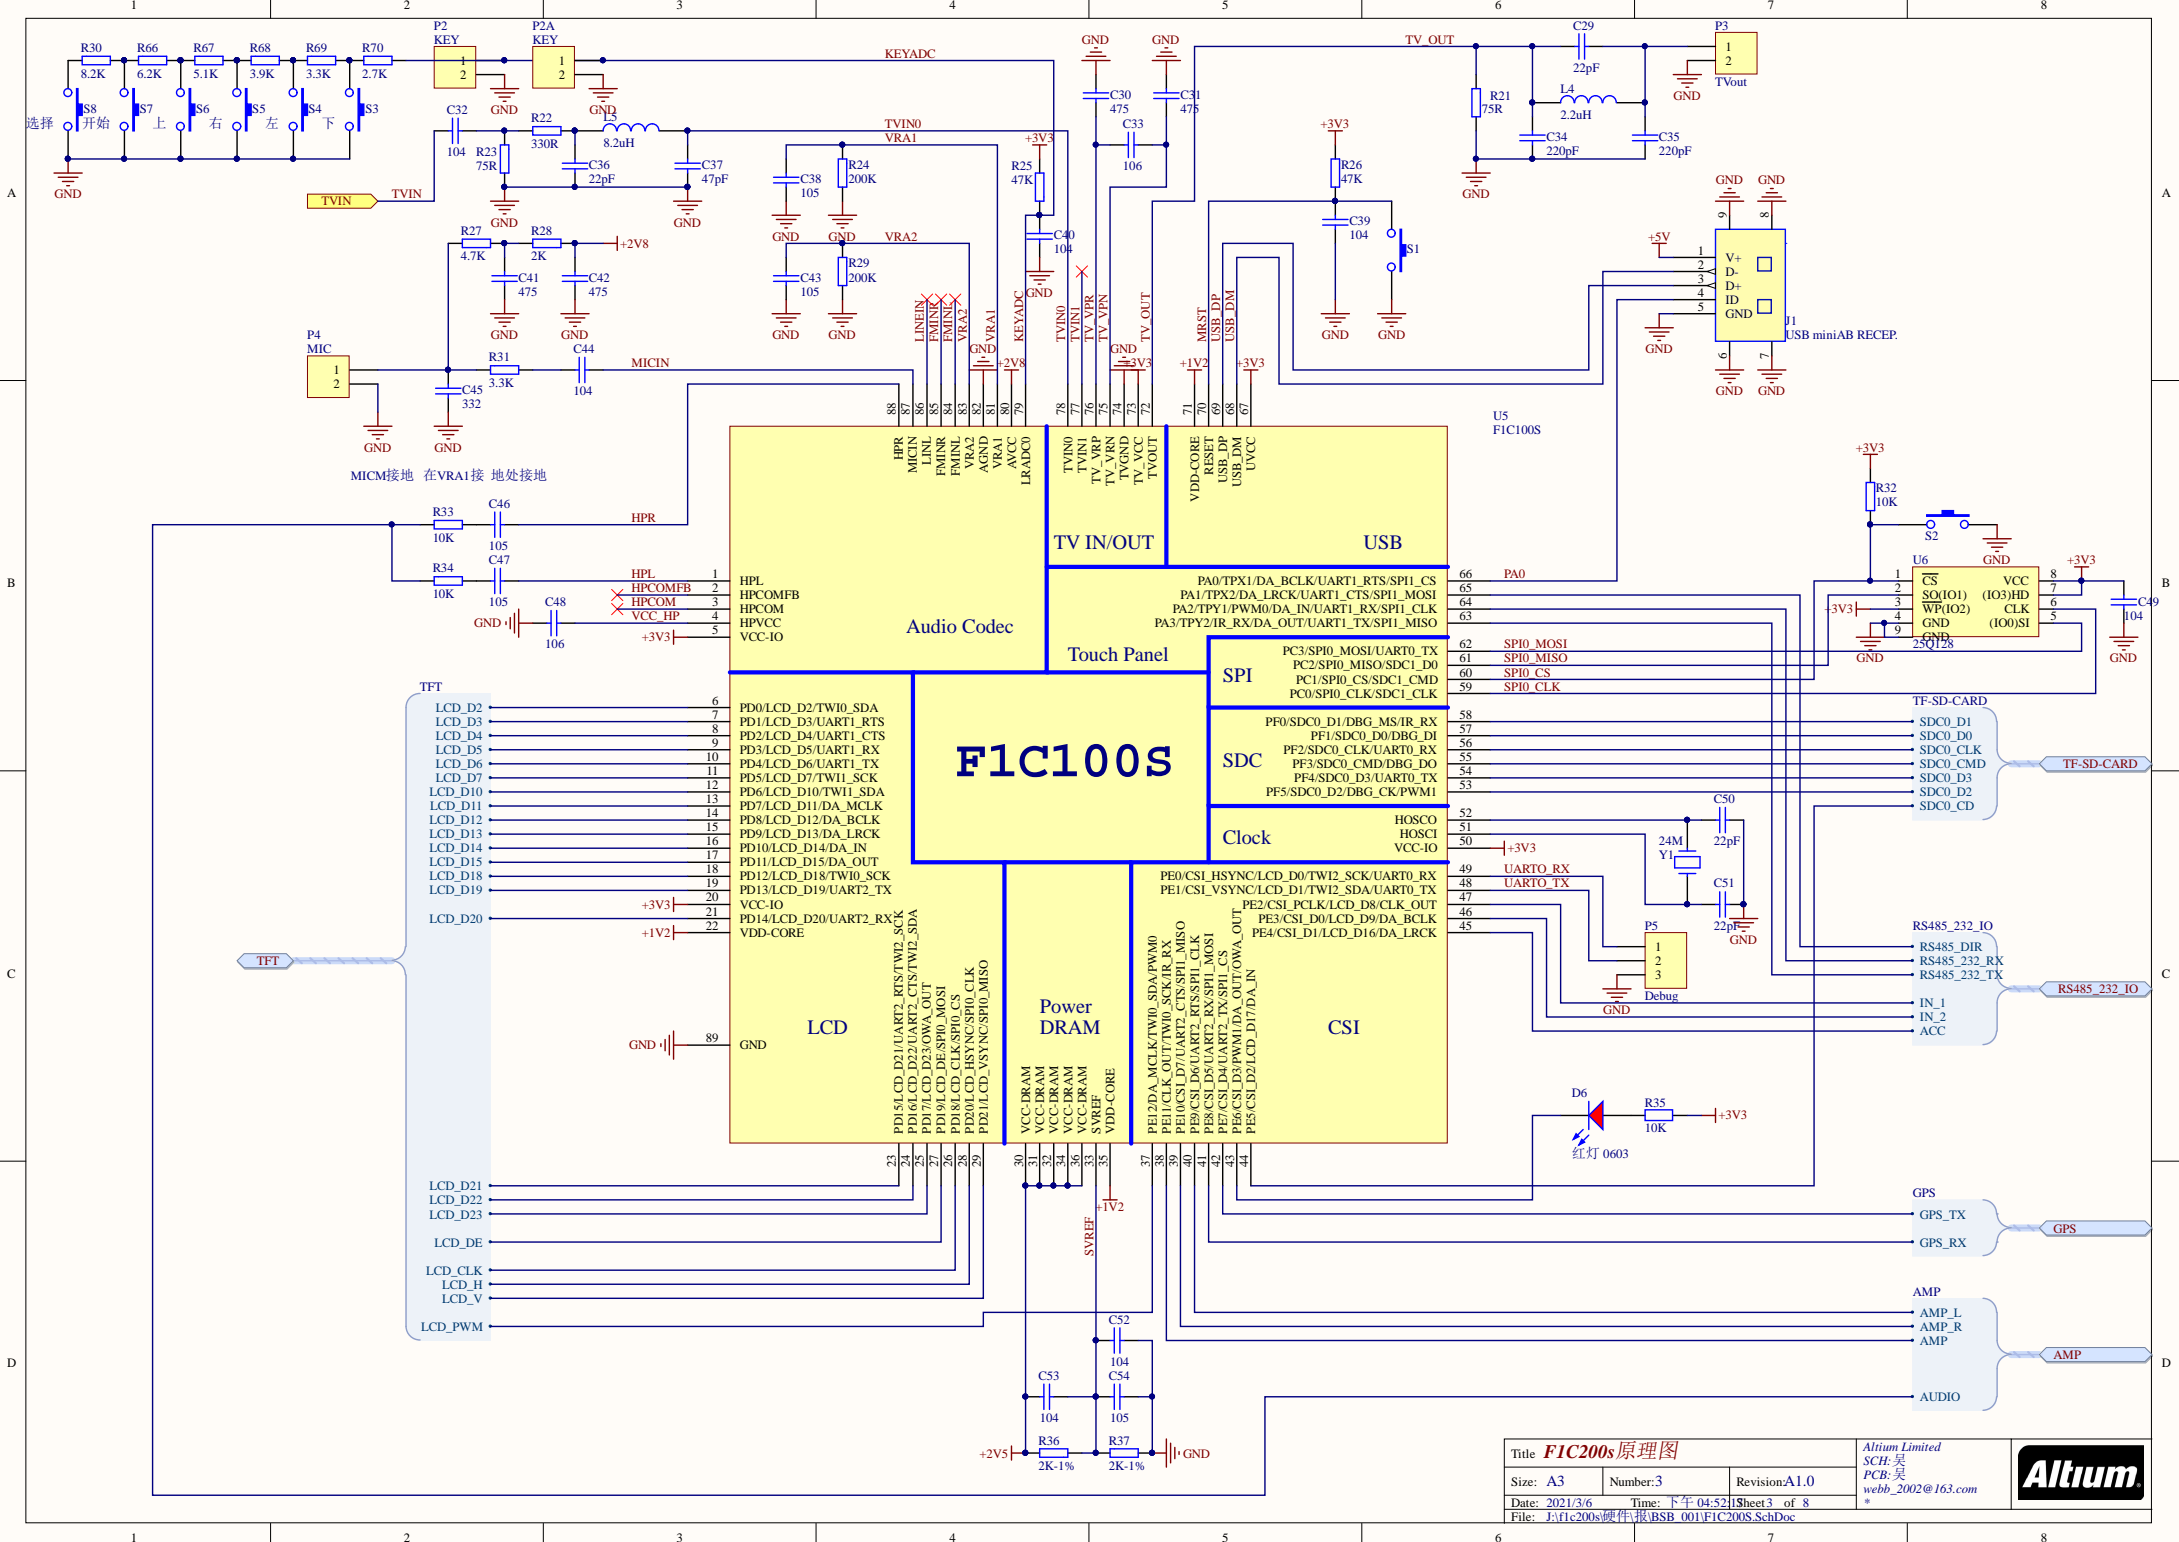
1 2 3 4 5 6 7 8

R30 8.2K R66 6.2K R67 5.1K R68 3.9K R69 3.3K R70 2.7K
P2 KEY 1 2
P2A KEY 1 2
KEYADC
GND GND
S8 开始 S7 上 S6 右 S5 左 S4 下 S3
选择
GND
C32 104
R22 330R
L5 8.2uH
TVIN0
VRA1
R23 75R
C36 22pF
C37 47pF
TVIN TVIN
GND GND
C38 105
R24 200K
GND GND
R25 47K
+3V3
C40 104
GND
C30 475 C31 475 C33 106
TV_OUT
C29 22pF
P3 1 2 TVout
GND
R21 75R
L4 2.2uH
C34 220pF C35 220pF
GND
+3V3
R26 47K
C39 104
S1
GND GND
GND GND
+5V
J1 USB miniAB RECEP.
V+ D- D+ ID GND
1 2 3 4 5 6 7 8 9
R27 4.7K R28 2K +2V8
C41 475 C42 475
GND GND
VRA2
C43 105
R29 200K
GND GND
P4 MIC 1 2
R31 3.3K
C44 104
MICIN
C45 332
GND GND
MICM接地 在VRA1接 地处接地
LINEIN FMINR FMINL VRA2 VRA1 KEYADC GND +2V8
TVIN0 TVIN1 TV_VPR TV_VPN TV_OUT GND +3V3
MRST USB_DP USB_DM +1V2 +3V3
88 87 86 85 84 83 82 81 80 79 78 77 76 75 74 73 72 71 70 69 68 67
U5 F1C100S
HPR MICIN LINL FMINR FMINL VRA2 AGND VRA1 AVCC LRADC0
TVIN0 TVIN1 TV_VRP TV_VRN TVGND TV_VCC TVOUT
VDD-CORE RESET USB_DP USB_DM UVCC
TV IN/OUT
USB
R33 10K C46 105 HPR
R34 10K C47 105
HPL HPCOMFB HPCOM VCC_HP
C48 106 GND +3V3
1 2 3 4 5
HPL HPCOMFB HPCOM HPVCC VCC-IO
Audio Codec
PA0/TPX1/DA_BCLK/UART1_RTS/SPI1_CS
PA1/TPX2/DA_LRCK/UART1_CTS/SPI1_MOSI
PA2/TPY1/PWM0/DA_IN/UART1_RX/SPI1_CLK
PA3/TPY2/IR_RX/DA_OUT/UART1_TX/SPI1_MISO
Touch Panel
66 65 64 63 PA0
SPI
PC3/SPI0_MOSI/UART0_TX
PC2/SPI0_MISO/SDC1_D0
PC1/SPI0_CS/SDC1_CMD
PC0/SPI0_CLK/SDC1_CLK
62 61 60 59 SPI0_MOSI SPI0_MISO SPI0_CS SPI0_CLK
+3V3
R32 10K
S2 GND
U6 25Q128
CS SO(IO1) WP(IO2) GND GND VCC (IO3)HD CLK (IO0)SI
1 2 3 4 9 8 7 6 5
+3V3 GND +3V3 C49 104 GND
TFT
LCD_D2 LCD_D3 LCD_D4 LCD_D5 LCD_D6 LCD_D7 LCD_D10 LCD_D11 LCD_D12 LCD_D13 LCD_D14 LCD_D15 LCD_D18 LCD_D19 LCD_D20
6 7 8 9 10 11 12 13 14 15 16 17 18 19 20 21 22
PD0/LCD_D2/TWI0_SDA
PD1/LCD_D3/UART1_RTS
PD2/LCD_D4/UART1_CTS
PD3/LCD_D5/UART1_RX
PD4/LCD_D6/UART1_TX
PD5/LCD_D7/TWI1_SCK
PD6/LCD_D10/TWI1_SDA
PD7/LCD_D11/DA_MCLK
PD8/LCD_D12/DA_BCLK
PD9/LCD_D13/DA_LRCK
PD10/LCD_D14/DA_IN
PD11/LCD_D15/DA_OUT
PD12/LCD_D18/TWI0_SCK
PD13/LCD_D19/UART2_TX
VCC-IO
PD14/LCD_D20/UART2_RX
VDD-CORE
+3V3 +1V2
F1C100S
SDC
PF0/SDC0_D1/DBG_MS/IR_RX
PF1/SDC0_D0/DBG_DI
PF2/SDC0_CLK/UART0_RX
PF3/SDC0_CMD/DBG_DO
PF4/SDC0_D3/UART0_TX
PF5/SDC0_D2/DBG_CK/PWM1
58 57 56 55 54 53
TF-SD-CARD
SDC0_D1 SDC0_D0 SDC0_CLK SDC0_CMD SDC0_D3 SDC0_D2 SDC0_CD
TF-SD-CARD
Clock HOSCO HOSCI VCC-IO
52 51 50 +3V3
C50 22pF 24M Y1 C51 22pF GND
TFT
PE0/CSI_HSYNC/LCD_D0/TWI2_SCK/UART0_RX
PE1/CSI_VSYNC/LCD_D1/TWI2_SDA/UART0_TX
PE2/CSI_PCLK/LCD_D8/CLK_OUT
PE3/CSI_D0/LCD_D9/DA_BCLK
PE4/CSI_D1/LCD_D16/DA_LRCK
49 48 47 46 45 UARTO_RX UARTO_TX
P5 1 2 3 Debug GND
RS485_232_IO
RS485_DIR RS485_232_RX RS485_232_TX IN_1 IN_2 ACC
RS485_232_IO
GND 89 GND
LCD
PD15/LCD_D21/UART2_RTS/TWI2_SCK
PD16/LCD_D22/UART2_CTS/TWI2_SDA
PD17/LCD_D23/OWA_OUT
PD19/LCD_DE/SPI0_MOSI
PD18/LCD_CLK/SPI0_CS
PD20/LCD_HSYNC/SPI0_CLK
PD21/LCD_VSYNC/SPI0_MISO
Power DRAM
VCC-DRAM VCC-DRAM VCC-DRAM VCC-DRAM VCC-DRAM SVREF VDD-CORE
CSI
PE12/DA_MCLK/TWI0_SDA/PWM0
PE11/CLK_OUT/TWI0_SCK/IR_RX
PE10/CSI_D7/UART2_CTS/SPI1_MISO
PE9/CSI_D6/UART2_RTS/SPI1_CLK
PE8/CSI_D5/UART2_RX/SPI1_MOSI
PE7/CSI_D4/UART2_TX/SPI1_CS
PE6/CSI_D3/PWM1/DA_OUT/OWA_OUT
PE5/CSI_D2/LCD_D17/DA_IN
D6 红灯 0603 R35 10K +3V3
23 24 25 26 27 28 29 30 31 32 34 36 33 35 37 38 39 40 41 42 43 44
+1V2
SVREF
LCD_D21 LCD_D22 LCD_D23 LCD_DE LCD_CLK LCD_H LCD_V LCD_PWM
GPS GPS_TX GPS_RX GPS
AMP AMP_L AMP_R AMP AMP AUDIO
C52 104
C53 104 C54 105
R36 2K-1% R37 2K-1%
+2V5 GND
Title F1C200s原理图
Size: A3 Number:3 Revision:A1.0
Date: 2021/3/6 Time: 下午 04:52:13 Sheet3 of 8
File: J:\f1c200s\硬件\报\BSB_001\F1C200S.SchDoc
Altium Limited
SCH:吴
PCB:吴
webb_2002@163.com
*
Altium.
A B C D